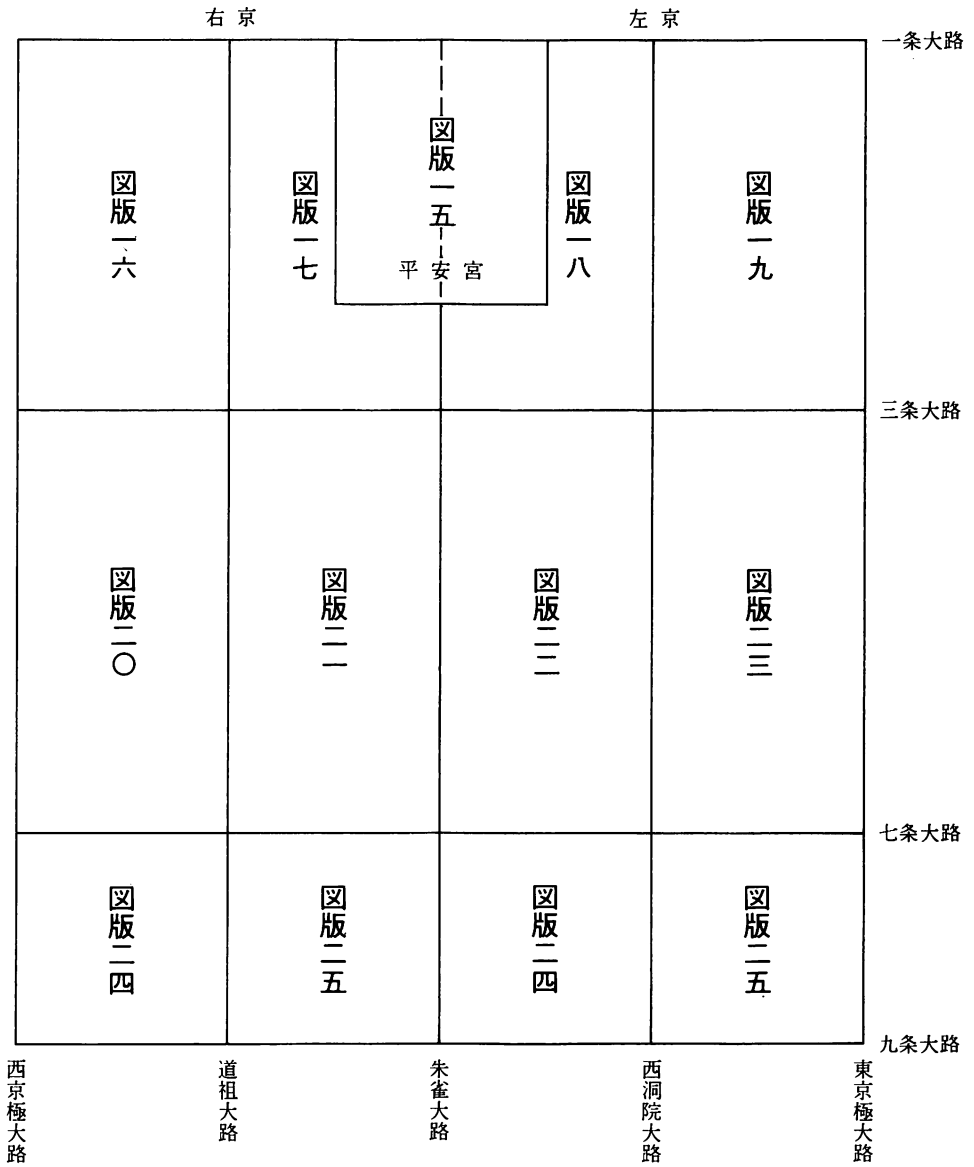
右京　左京

一条大路

図版一六

図版一七

図版一五

平安宮

図版一八

図版一九

三条大路

図版二〇

図版二一

図版二二

図版二三

七条大路

図版二四

図版二五

図版二四

図版二五

九条大路

西京極大路

道祖大路

朱雀大路

西洞院大路

東京極大路